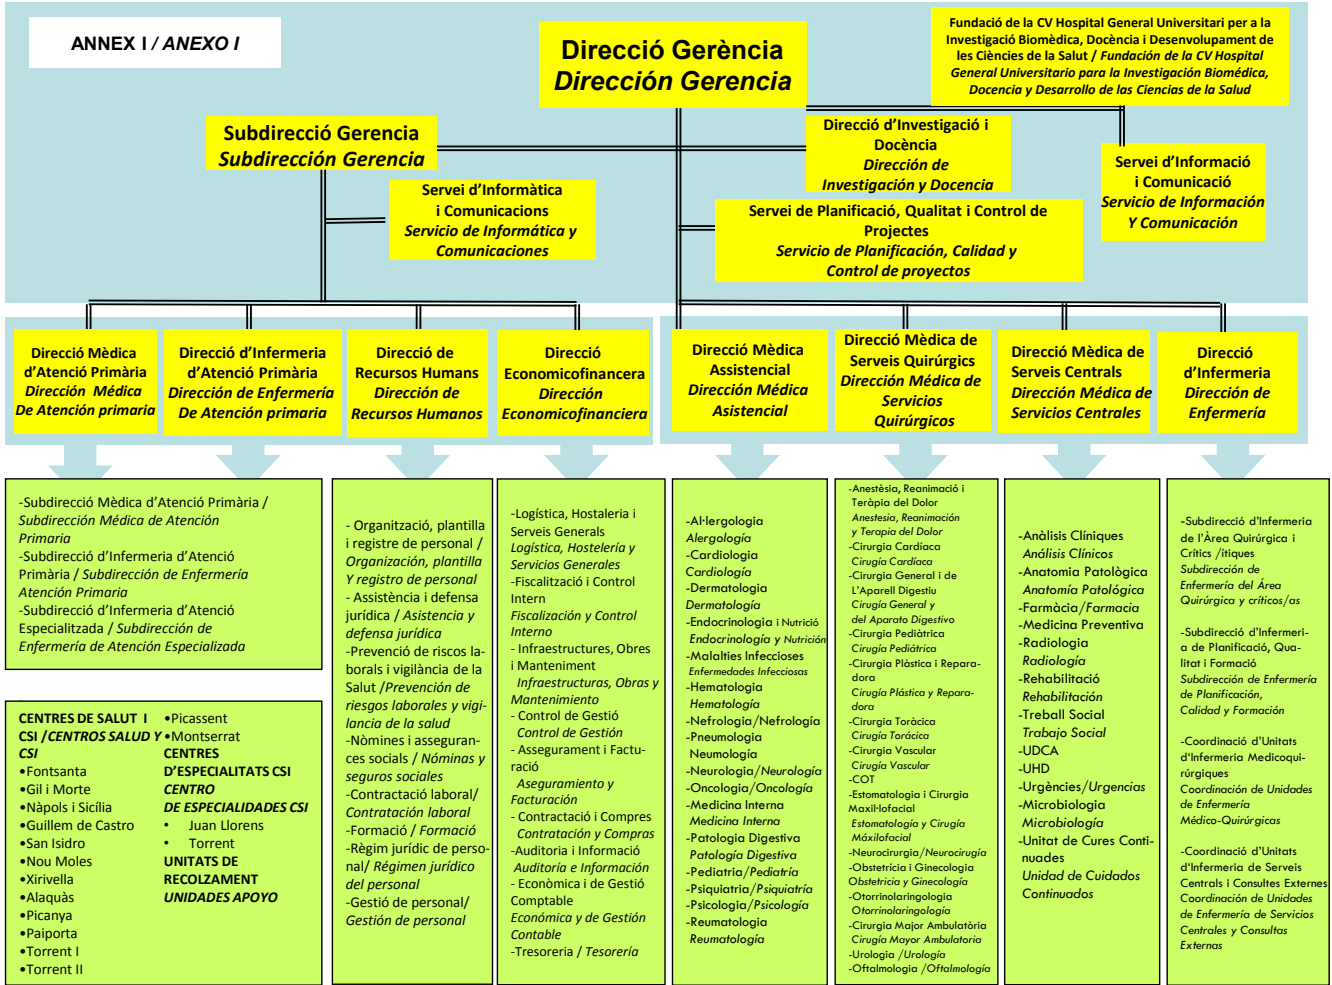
ANNEX I / ANEXO I

Direcció Gerència
Dirección Gerencia

Fundació de la CV Hospital General Universitari per a la Investigació Biomèdica, Docència i Desenvolupament de les Ciències de la Salut / Fundación de la CV Hospital General Universitario para la Investigación Biomédica, Docencia y Desarrollo de las Ciencias de la Salud

Subdirecció Gerencia
Subdirección Gerencia

Direcció d'Investigació i Docència
Dirección de Investigación y Docencia

Servei d'Informació i Comunicació
Servicio de Información Y Comunicación

Servei d'Informàtica i Comunicacions
Servicio de Informática y Comunicaciones

Servei de Planificació, Qualitat i Control de Projectes
Servicio de Planificación, Calidad y Control de proyectos

Direcció Mèdica d'Atenció Primària
Dirección Médica De Atención primaria

Direcció d'Infermeria d'Atenció Primària
Dirección de Enfermería De Atención primaria

Direcció de Recursos Humans
Dirección de Recursos Humanos

Direcció Economicofinancera
Dirección Economicofinanciera

Direcció Mèdica Assistencial
Dirección Médica Asistencial

Direcció Mèdica de Serveis Quirúrgics
Dirección Médica de Servicios Quirúrgicos

Direcció Mèdica de Serveis Centrals
Dirección Médica de Servicios Centrales

Direcció d'Infermeria
Dirección de Enfermería

-Subdirecció Mèdica d'Atenció Primària / Subdirección Médica de Atención Primaria
-Subdirecció d'Infermeria d'Atenció Primària / Subdirección de Enfermería Atención Primaria
-Subdirecció d'Infermeria d'Atenció Especialitzada / Subdirección de Enfermería de Atención Especializada

CENTRES DE SALUT I CSI / CENTROS SALUD Y CSI
•Fontsanta
•Gil i Morte
•Nàpols i Sicília
•Guillem de Castro
•San Isidro
•Nou Moles
•Xirivella
•Alaquàs
•Picanya
•Paiporta
•Torrent I
•Torrent II
•Picassent
•Montserrat
CENTRES D'ESPECIALITATS CSI
CENTRO DE ESPECIALIDADES CSI
• Juan Llorens
• Torrent
UNITATS DE RECOLZAMENT
UNIDADES APOYO

- Organització, plantilla i registre de personal / Organización, plantilla Y registro de personal
- Assistència i defensa jurídica / Asistencia y defensa jurídica
-Prevenció de riscos laborals i vigilància de la Salut /Prevención de riesgos laborales y vigilancia de la salud
-Nòmines i assegurances socials / Nóminas y seguros sociales
-Contractació laboral/ Contratación laboral
-Formació / Formació
-Règim jurídic de personal/ Régimen jurídico del personal
-Gestió de personal/ Gestión de personal

-Logística, Hostaleria i Serveis Generals Logística, Hostelería y Servicios Generales
-Fiscalització i Control Intern Fiscalización y Control Interno
-Infraestructures, Obres i Manteniment Infraestructuras, Obras y Mantenimiento
- Control de Gestió Control de Gestión
- Assegurament i Facturació Aseguramiento y Facturación
- Contractació i Compres Contratación y Compras
-Auditoria i Informació Auditoría e Información
- Econòmica i de Gestió Comptable Económica y de Gestión Contable
-Tresoreria / Tesorería

-Al·lergologia Alergología
-Cardiologia Cardiología
-Dermatologia Dermatología
-Endocrinologia i Nutrició Endocrinología y Nutrición
-Malalties Infeccioses Enfermedades Infecciosas
-Hematologia Hematología
-Nefrologia/Nefrología
-Pneumologia Neumología
-Neurologia/Neurología
-Oncologia/Oncología
-Medicina Interna Medicina Interna
-Patologia Digestiva Patología Digestiva
-Pediatria/Pediatría
-Psiquiatria/Psiquiatría
-Psicologia/Psicología
-Reumatologia Reumatología

-Anestèsia, Reanimació i Teràpia del Dolor Anestesia, Reanimación y Terapia del Dolor
-Cirurgia Cardiaca Cirugía Cardiaca
-Cirurgia General i de L'Aparell Digestiu Cirugía General y del Aparato Digestivo
-Cirurgia Pediàtrica Cirugía Pediátrica
-Cirurgia Plàstica i Reparadora Cirugía Plástica y Reparadora
-Cirurgia Toràcica Cirugía Torácica
-Cirurgia Vascular Cirugía Vascular
-COT
-Estomatologia i Cirurgia Maxil·lofacial Estomatología y Cirugía Máxilofacial
-Neurocirurgia/Neurocirugía
-Obstetrícia i Ginecologia Obstetricia y Ginecología
-Otorrinolaringologia Otorrinolaringología
-Cirurgia Major Ambulatòria Cirugía Mayor Ambulatoria
-Urologia /Urología
-Oftalmologia /Oftalmología

-Anàlisis Clíniques Análisis Clínicos
-Anatomia Patològica Anatomía Patológica
-Farmàcia/Farmacia
-Medicina Preventiva
-Radiologia Radiología
-Rehabilitació Rehabilitación
-Treball Social Trabajo Social
-UDCA
-UHD
-Urgències/Urgencias
-Microbiologia Microbiología
-Unitat de Cures Continuades Unidad de Cuidados Continuados

-Subdirecció d'Infermeria de l'Àrea Quirúrgica i Crítics /itiques Subdirección de Enfermería del Área Quirúrgica y críticos/as

-Subdirecció d'Infermeria de Planificació, Qualitat i Formació Subdirección de Enfermería de Planificación, Calidad y Formación

-Coordinació d'Unitats d'Infermeria Medicoquirúrgiques Coordinación de Unidades de Enfermería Médico-Quirúrgicas

-Coordinació d'Unitats d'Infermeria de Serveis Centrals i Consultes Externes Coordinación de Unidades de Enfermería de Servicios Centrales y Consultas Externas